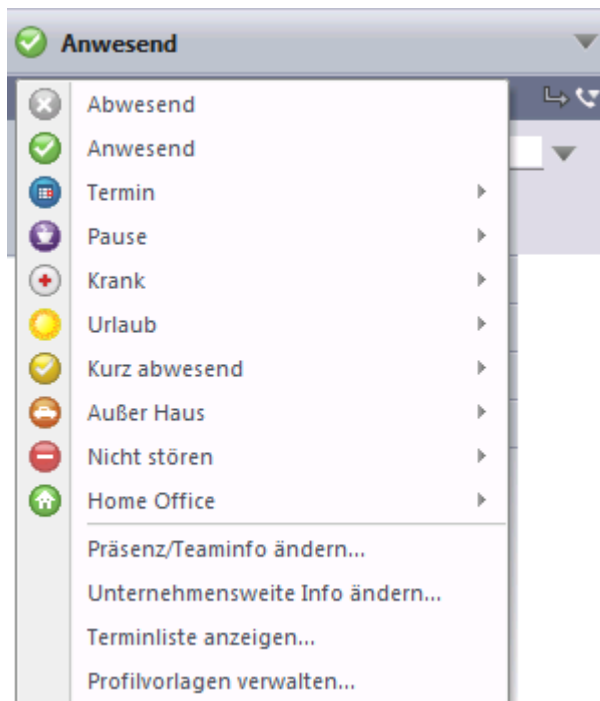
Anwesend

Abwesend
Anwesend
Termin
Pause
Krank
Urlaub
Kurz abwesend
Außer Haus
Nicht stören
Home Office

Präsenz/Teaminfo ändern...
Unternehmensweite Info ändern...
Terminliste anzeigen...
Profilvorlagen verwalten...